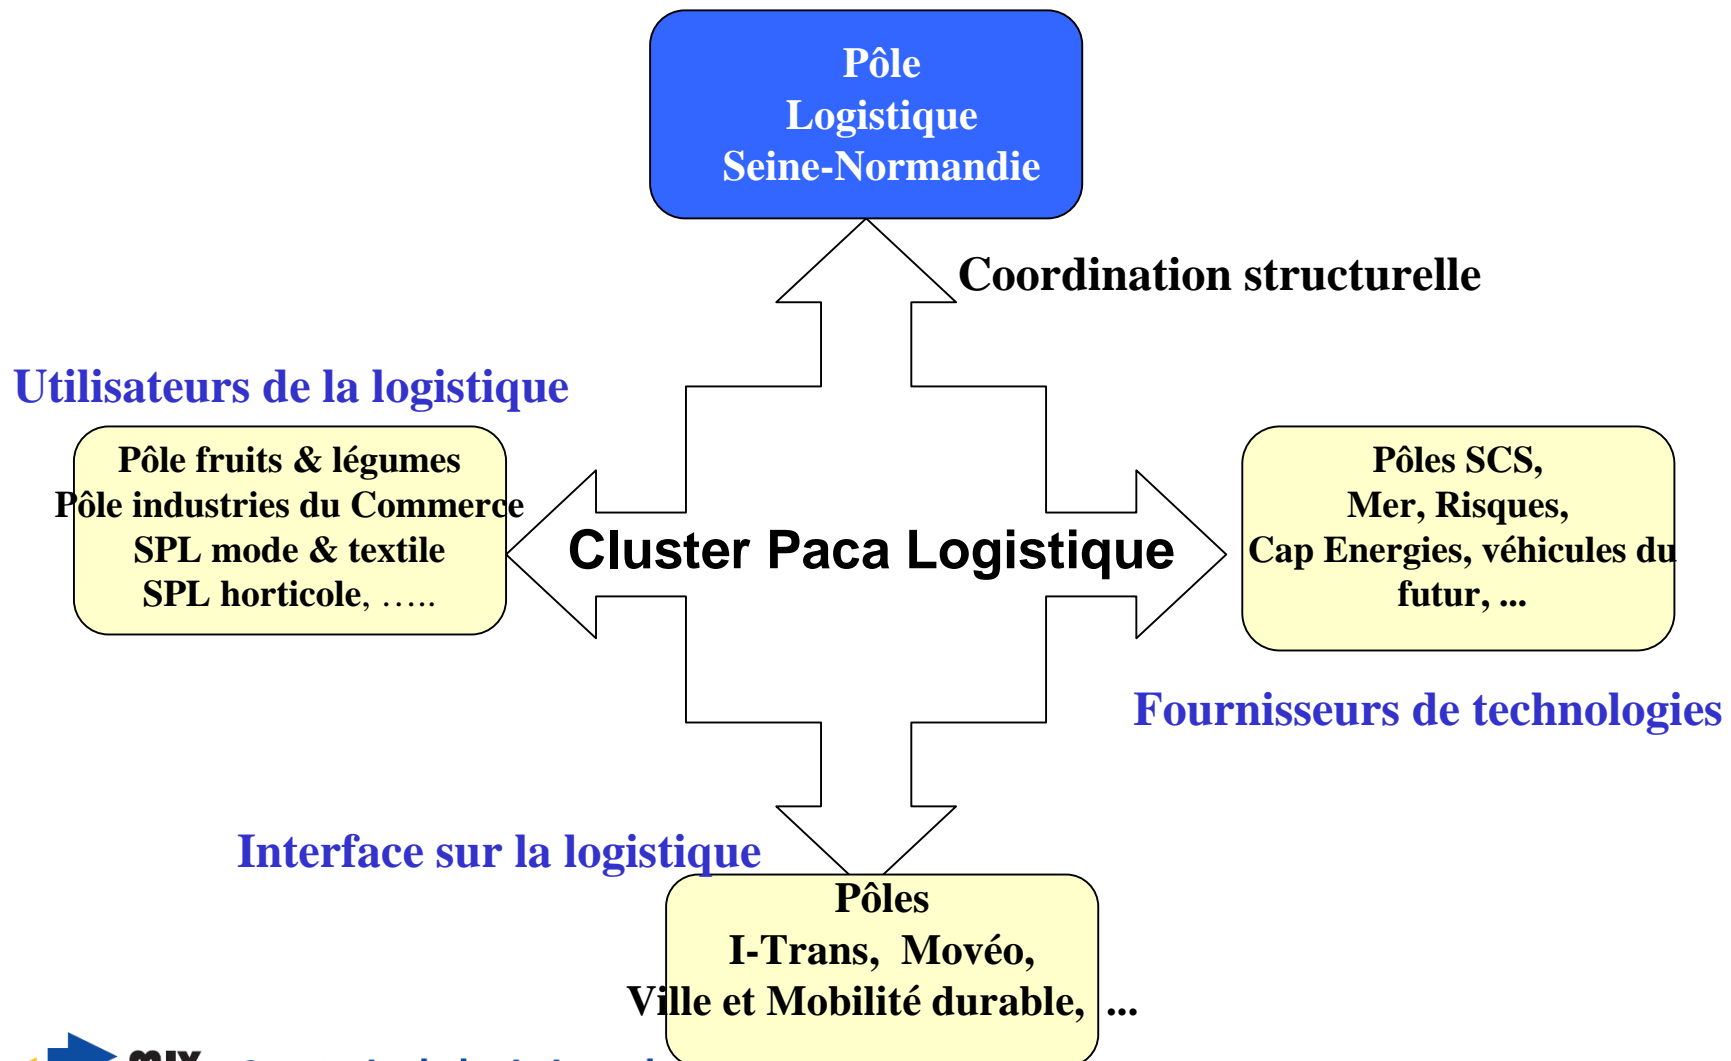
Pôle Logistique Seine-Normandie

Coordination structurelle

Utilisateurs de la logistique

Pôle fruits & légumes
Pôle industries du Commerce
SPL mode & textile
SPL horticole, …..

Cluster Paca Logistique

Pôles SCS,
Mer, Risques,
Cap Energies, véhicules du futur, ...

Fournisseurs de technologies

Interface sur la logistique

Pôles
I-Trans, Movéo,
Ville et Mobilité durable, ...

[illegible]